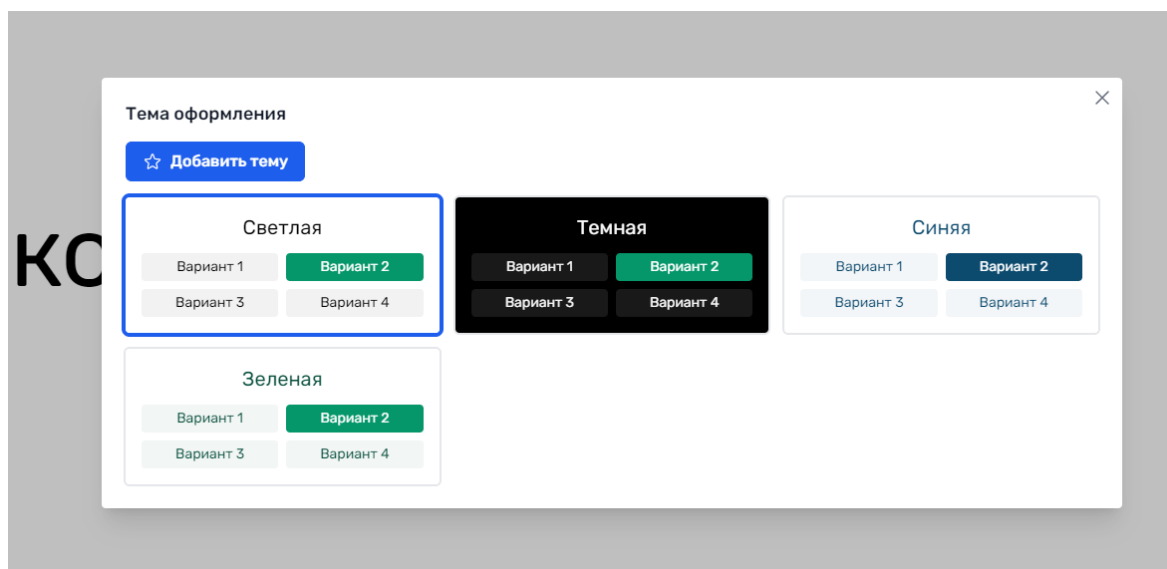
KC

Тема оформления

×

Добавить тему

Светлая
Вариант 1 Вариант 2
Вариант 3 Вариант 4

Темная
Вариант 1 Вариант 2
Вариант 3 Вариант 4

Синяя
Вариант 1 Вариант 2
Вариант 3 Вариант 4

Зеленая
Вариант 1 Вариант 2
Вариант 3 Вариант 4